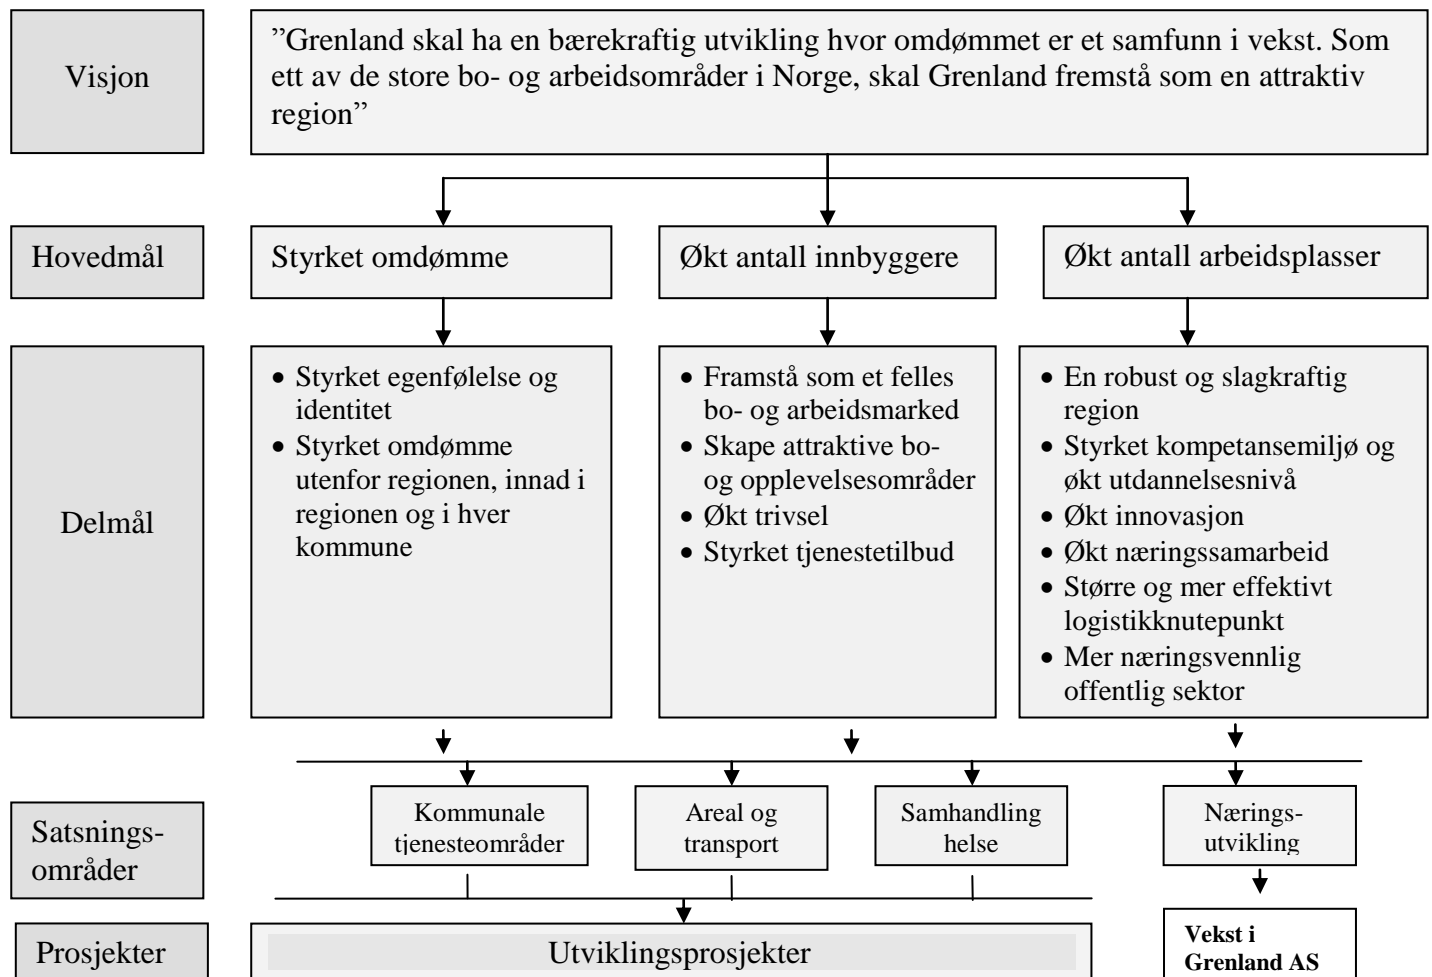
Visjon

”Grenland skal ha en bærekraftig utvikling hvor omdømmet er et samfunn i vekst. Som ett av de store bo- og arbeidsområder i Norge, skal Grenland fremstå som en attraktiv region”

Hovedmål

Styrket omdømme

Økt antall innbyggere

Økt antall arbeidsplasser

Delmål

- Styrket egenfølelse og identitet
- Styrket omdømme utenfor regionen, innad i regionen og i hver kommune

- Framstå som et felles bo- og arbeidsmarked
- Skape attraktive bo- og opplevelsesområder
- Økt trivsel
- Styrket tjenestetilbud

- En robust og slagkraftig region
- Styrket kompetansemiljø og økt utdannelsesnivå
- Økt innovasjon
- Økt næringssamarbeid
- Større og mer effektivt logistikknutepunkt
- Mer næringsvennlig offentlig sektor

Satsningsområder

Kommunale tjenesteområder

Areal og transport

Samhandling helse

Nærings-utvikling

Prosjekter

Utviklingsprosjekter

Vekst i Grenland AS